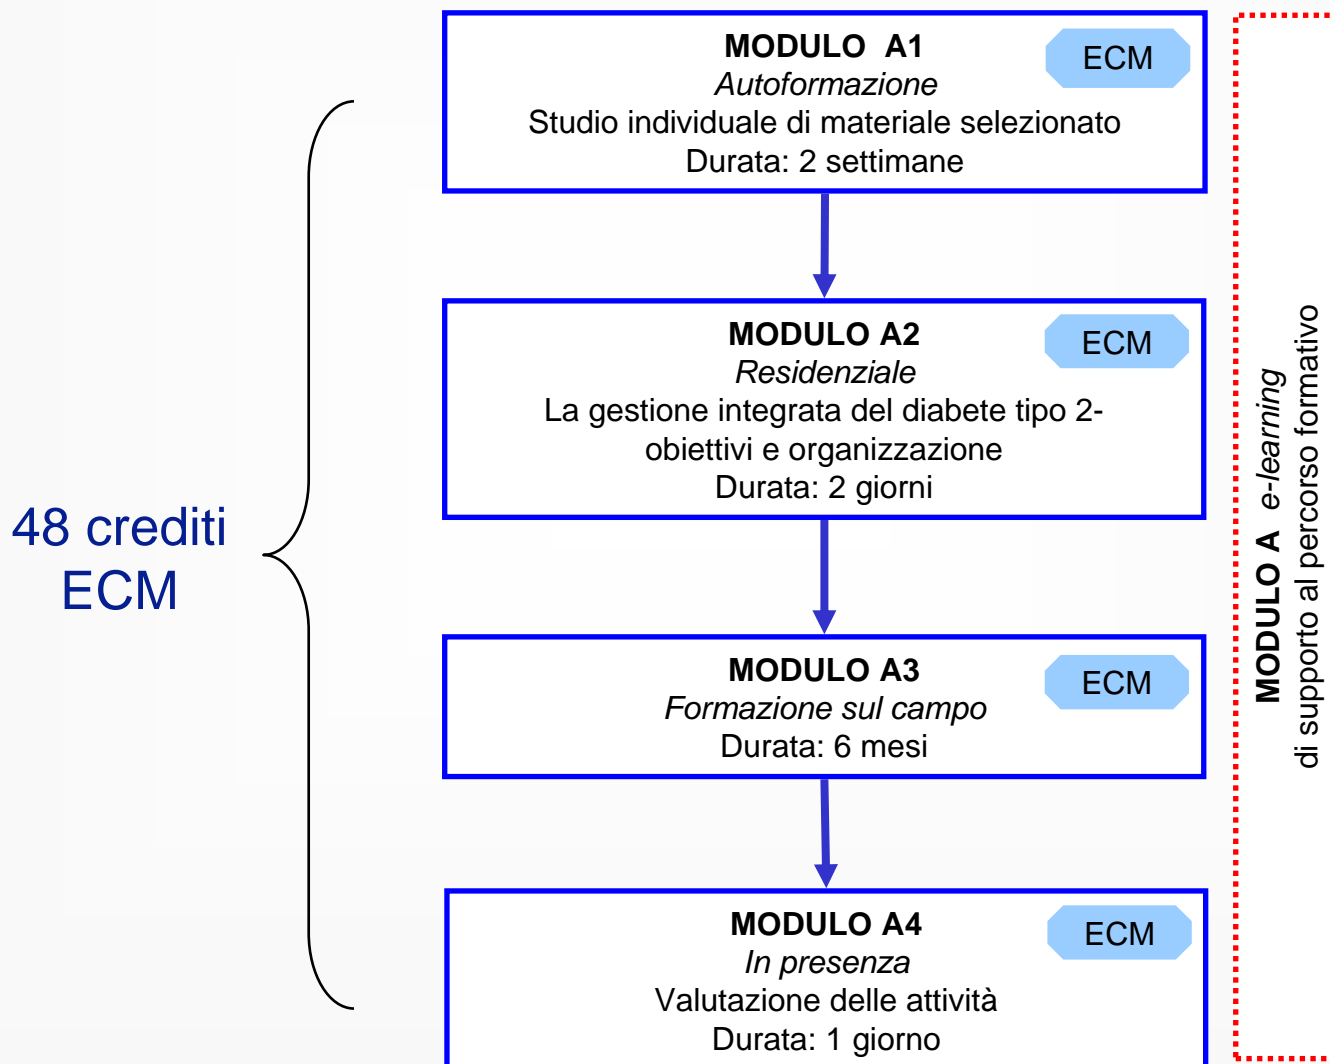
MODULO A1
Autoformazione
Studio individuale di materiale selezionato
Durata: 2 settimane

ECM

MODULO A2
Residenziale
La gestione integrata del diabete tipo 2- obiettivi e organizzazione
Durata: 2 giorni

ECM

MODULO A3
Formazione sul campo
Durata: 6 mesi

ECM

MODULO A4
In presenza
Valutazione delle attività
Durata: 1 giorno

ECM

48 crediti ECM

MODULO A e-learning
di supporto al percorso formativo